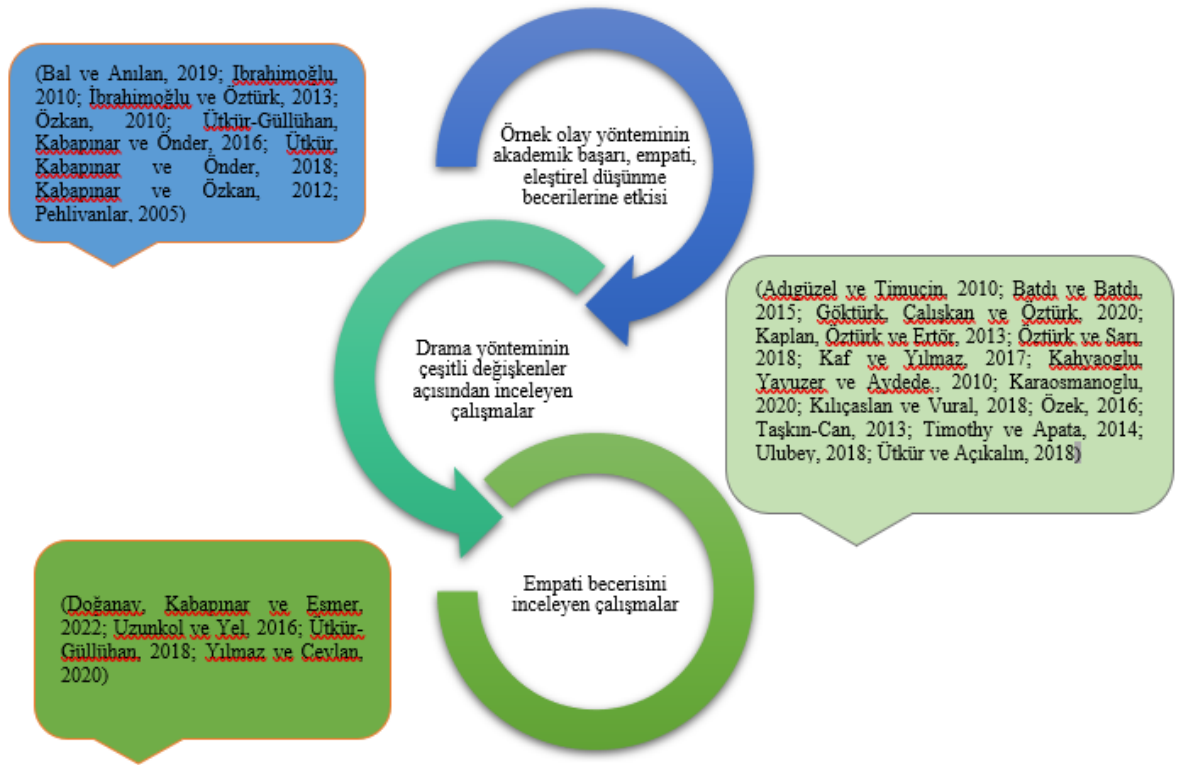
(Bal ve Anılan, 2019; Ibrahimoğlu, 2010; İbrahimoğlu ve Öztürk, 2013; Özkan, 2010; Ütkür-Güllühan, Kabapınar ve Önder, 2016; Ütkür, Kabapınar ve Önder, 2018; Kabapınar ve Özkan, 2012; Pehlivanlar, 2005)

Örnek olay yönteminin akademik başarı, empati, eleştirel düşünme becerilerine etkisi

Drama yönteminin çeşitli değişkenler açısından inceleyen çalışmalar

(Adıgüzel ve Timuçin, 2010; Batdı ve Batdı, 2015; Göktürk, Çalışkan ve Öztürk, 2020; Kaplan, Öztürk ve Ertör, 2013; Öztürk ve Sarı, 2018; Kaf ve Yılmaz, 2017; Kahyaoglu, Yavuzer ve Aydede., 2010; Karaosmanoglu, 2020; Kılıçaslan ve Vural, 2018; Özek, 2016; Taşkın-Can, 2013; Timothy ve Apata, 2014; Ulubey, 2018; Ütkür ve Açıkalın, 2018)

Empati becerisini inceleyen çalışmalar

(Doğanay, Kabapınar ve Esmer, 2022; Uzunkol ve Yel, 2016; Ütkür-Güllüban, 2018; Yılmaz ve Ceylan, 2020)